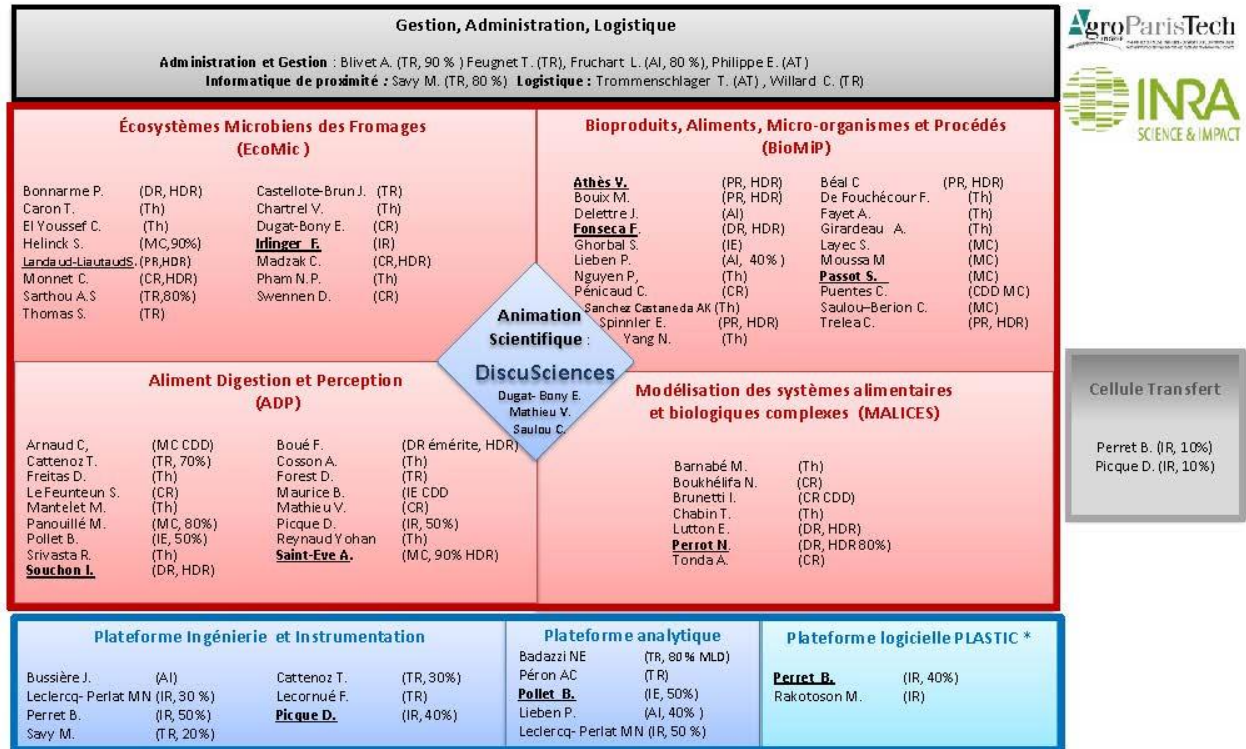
Gestion, Administration, Logistique

Administration et Gestion : Blivet A. (TR, 90 % ) Feugnet T. (TR), Fruchart L. (AI, 80 %), Philippe E. (AT)
Informatique de proximité : Savy M. (TR, 80 %) Logistique : Trommenschlager T. (AT) , Willard C. (TR)

AgroParisTech

INRA SCIENCE & IMPACT

Écosystèmes Microbiens des Fromages (EcoMic )

| | | | |
|---|---|---|---|
| Bonnarme P. | (DR, HDR) | Castellote-Brun J. | (TR) |
| Caron T. | (Th) | Chartrel V. | (Th) |
| El Youssef C. | (Th) | Dugat-Bony E. | (CR) |
| Helinck S. | (MC,90%) | Irlinger F. | (IR) |
| Landaud-LiautaudS. | (PR,HDR) | Madzak C. | (CR,HDR) |
| Monnet C. | (CR,HDR) | Pham N.P. | (Th) |
| Sarthou A.S | (TR,80%) | Swennen D. | (CR) |
| Thomas S. | (TR) | | |

Bioproduits, Aliments, Micro-organismes et Procédés (BioMiP)

| | | | |
|---|---|---|---|
| Athès V. | (PR, HDR) | Béal C | (PR, HDR) |
| Bouix M. | (PR, HDR) | De Fouchécour F. | (Th) |
| Delettre J. | (AI) | Fayet A. | (Th) |
| Fonseca F. | (DR, HDR) | Girardeau A. | (Th) |
| Ghorbal S. | (IE) | Layec S. | (MC) |
| Lieben P. | (AI, 40% ) | Moussa M | (MC) |
| Nguyen P, | (Th) | Passot S. | (MC) |
| Pénicaud C. | (CR) | Puentes C. | (CDD MC) |
| Sanchez Castaneda AK | (Th) | Saulou–Berion C. | (MC) |
| Spinnler E. | (PR, HDR) | Trelea C. | (PR, HDR) |
| Yang N. | (Th) | | |

Animation Scientifique : DiscuSciences
Dugat- Bony E.
Mathieu V.
Saulou C.

Aliment Digestion et Perception (ADP)

| | | | |
|---|---|---|---|
| Arnaud C, | (MC CDD) | Boué F. | (DR émérite, HDR) |
| Cattenoz T. | (TR, 70%) | Cosson A. | (Th) |
| Freitas D. | (Th) | Forest D. | (TR) |
| Le Feunteun S. | (CR) | Maurice B. | (IE CDD |
| Mantelet M. | (Th) | Mathieu V. | (CR) |
| Panouillé M. | (MC, 80%) | Picque D. | (IR, 50%) |
| Pollet B. | (IE, 50%) | Reynaud Yohan | (Th) |
| Srivasta R. | (Th) | Saint-Eve A. | (MC, 90% HDR) |
| Souchon I. | (DR, HDR) | | |

Modélisation des systèmes alimentaires et biologiques complexes (MALICES)

| | |
|---|---|
| Barnabé M. | (Th) |
| Boukhélifa N. | (CR) |
| Brunetti I. | (CR CDD) |
| Chabin T. | (Th) |
| Lutton E. | (DR, HDR) |
| Perrot N. | (DR, HDR 80%) |
| Tonda A. | (CR) |

Cellule Transfert

Perret B. (IR, 10%)
Picque D. (IR, 10%)

Plateforme Ingénierie et Instrumentation

| | | | |
|---|---|---|---|
| Bussière J. | (AI) | Cattenoz T. | (TR, 30%) |
| Leclercq- Perlat MN | (IR, 30 %) | Lecornué F. | (TR) |
| Perret B. | (IR, 50%) | Picque D. | (IR, 40%) |
| Savy M. | (TR, 20%) | | |

Plateforme analytique

| | |
|---|---|
| Badazzi NE | (TR, 80% MLD) |
| Péron AC | (TR) |
| Pollet B. | (IE, 50%) |
| Lieben P. | (AI, 40% ) |
| Leclercq- Perlat MN | (IR, 50 %) |

Plateforme logicielle PLASTIC *

| | |
|---|---|
| Perret B. | (IR, 40%) |
| Rakotoson M. | (IR) |